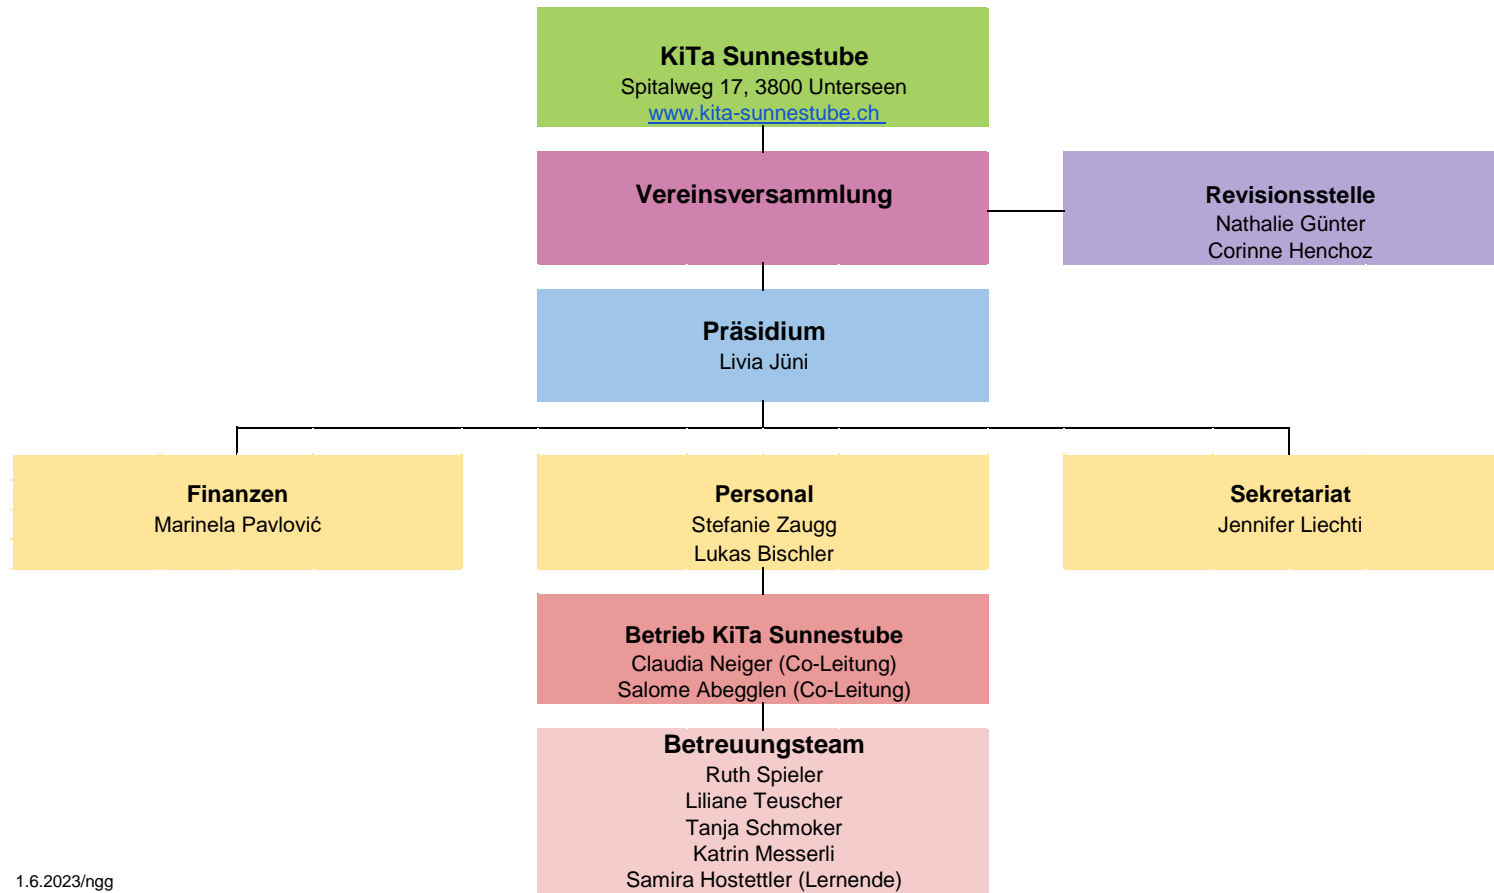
KiTa Sunnestube
Spitalweg 17, 3800 Unterseen
www.kita-sunnestube.ch

Vereinsversammlung

Revisionsstelle
Nathalie Günter
Corinne Henchoz

Präsidium
Livia Jüni

Finanzen
Marinela Pavlović

Personal
Stefanie Zaugg
Lukas Bischler

Sekretariat
Jennifer Liechti

Betrieb KiTa Sunnestube
Claudia Neiger (Co-Leitung)
Salome Abegglen (Co-Leitung)

Betreuungsteam
Ruth Spieler
Liliane Teuscher
Tanja Schmoker
Katrin Messerli
Samira Hostettler (Lernende)

1.6.2023/ngg